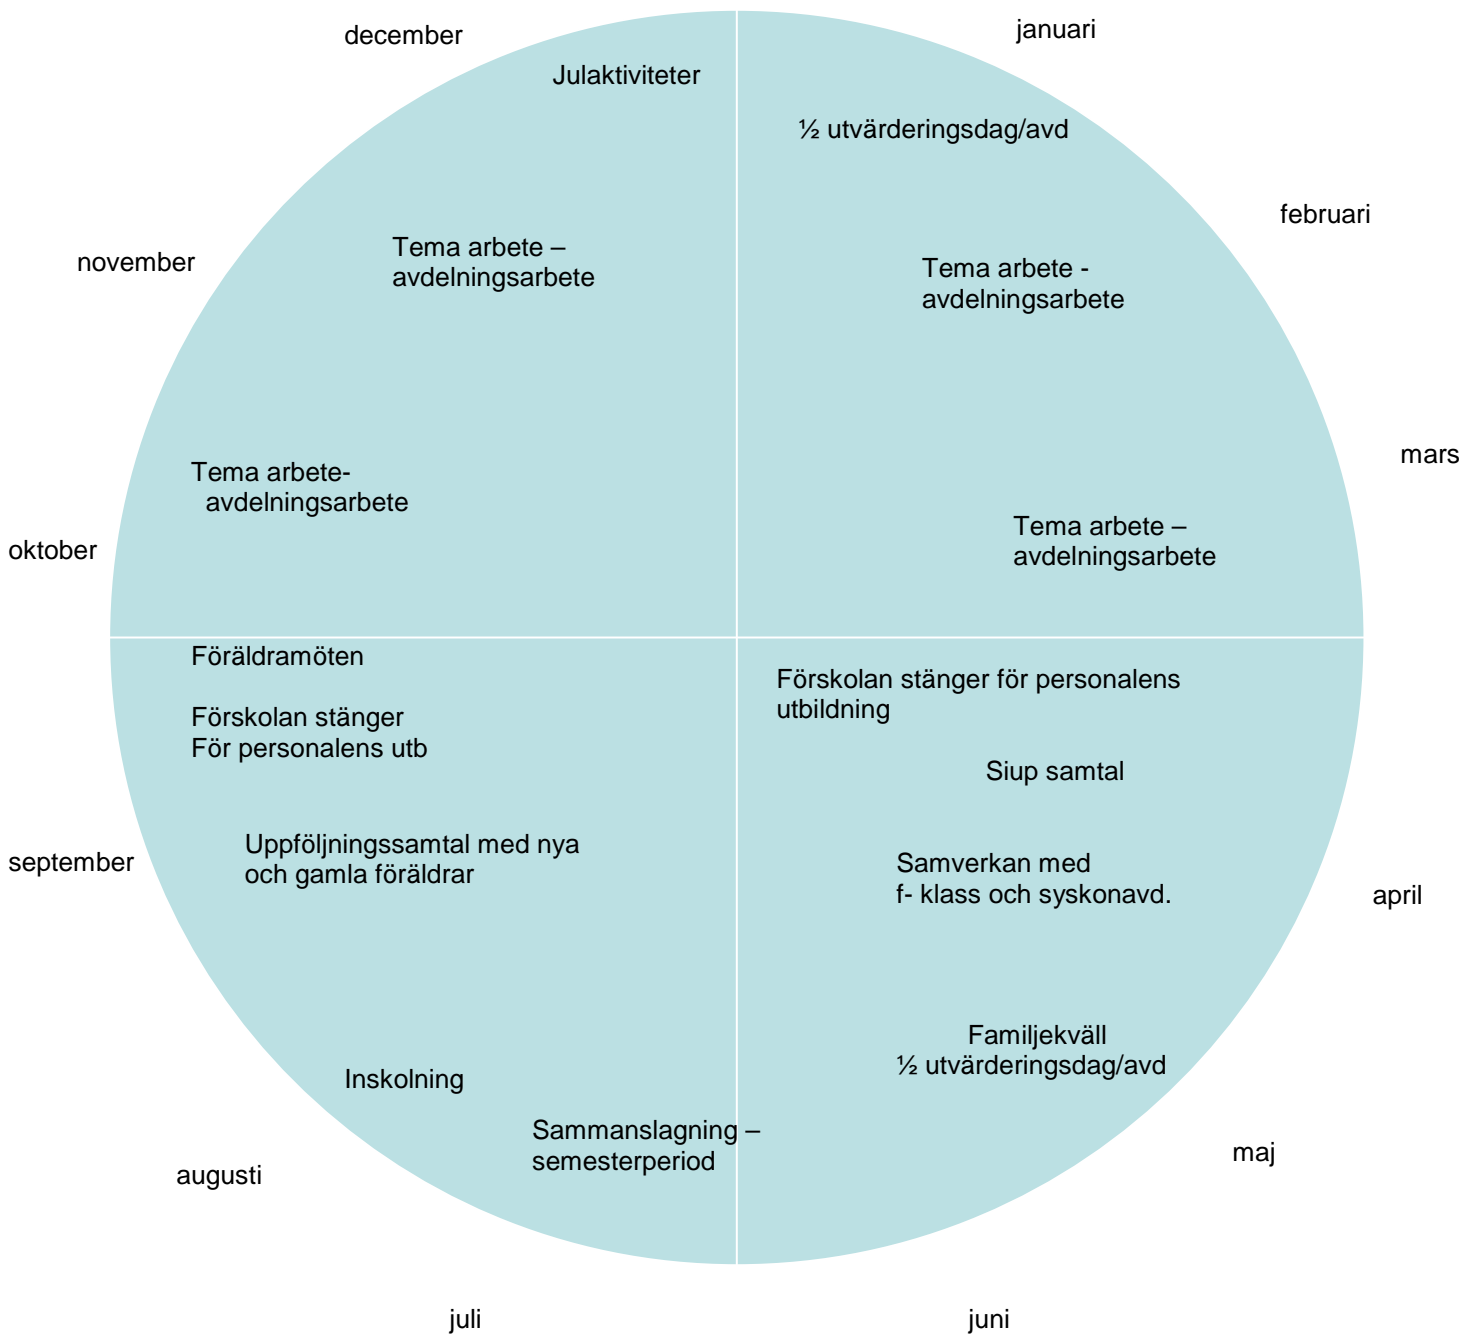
december

Julaktiviteter

januari

½ utvärderingsdag/avd

februari

november

Tema arbete –
avdelningsarbete

Tema arbete -
avdelningsarbete

mars

Tema arbete-
avdelningsarbete

Tema arbete –
avdelningsarbete

oktober

Föräldramöten

Förskolan stänger
För personalens utb

Förskolan stänger för personalens utbildning

Siup samtal

september

Uppföljningssamtal med nya och gamla föräldrar

Samverkan med
f- klass och syskonavd.

april

Familjekväll
½ utvärderingsdag/avd

Inskolning

Sammanslagning –
semesterperiod

maj

augusti

juli

juni